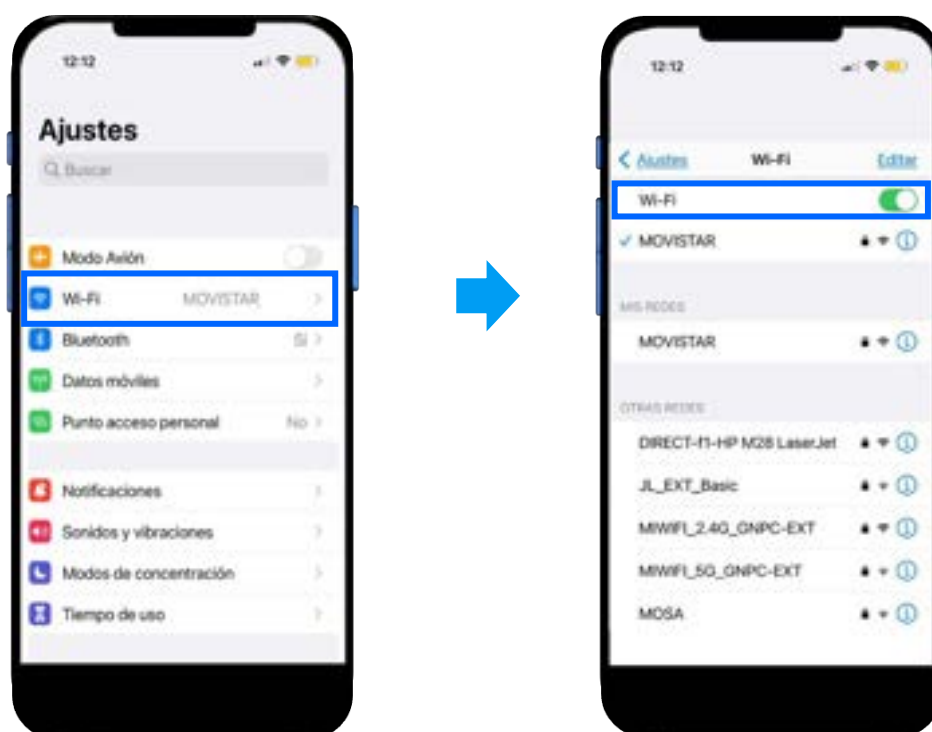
12:12

Ajustes

Buscar

Modo Avión

Wi-Fi MOVISTAR

Bluetooth Sí

Datos móviles

Punto acceso personal No

Notificaciones

Sonidos y vibraciones

Modos de concentración

Tiempo de uso

12:12

Ajustes Wi-Fi Editar

Wi-Fi

MOVISTAR

MIS REDES

MOVISTAR

OTRAS REDES

DIRECT-f1-HP M28 LaserJet

JL_EXT_Basic

MIWIFI_2.4G_GNPC-EXT

MIWIFI_5G_GNPC-EXT

MOSA